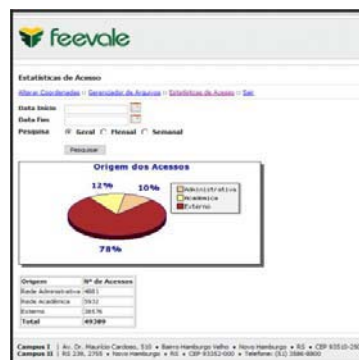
feevale

Estatísticas de Acesso

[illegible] » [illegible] » Estatísticas de Acesso » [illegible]

Data Início
Data Fim
Pesquisa ◉ Geral ○ Mensal ○ Semanal

Pesquisar

Origem dos Acessos

12%
10%
78%

Administrativo
Acadêmico
Externo

| Origem | Nº de Acessos |
|---|---|
| Rede Administrativa | 4681 |
| Rede Acadêmica | 5932 |
| Externo | 38576 |
| Total | 49189 |

Campus I | Av. Dr. Maurício Cardoso, 510 • Bairro Hamburgo Velho • Novo Hamburgo • RS • CEP 93510-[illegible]
Campus II | RS 239, 2755 • Novo Hamburgo • RS • CEP 93352-000 • Telefone: (51) 3586-8800